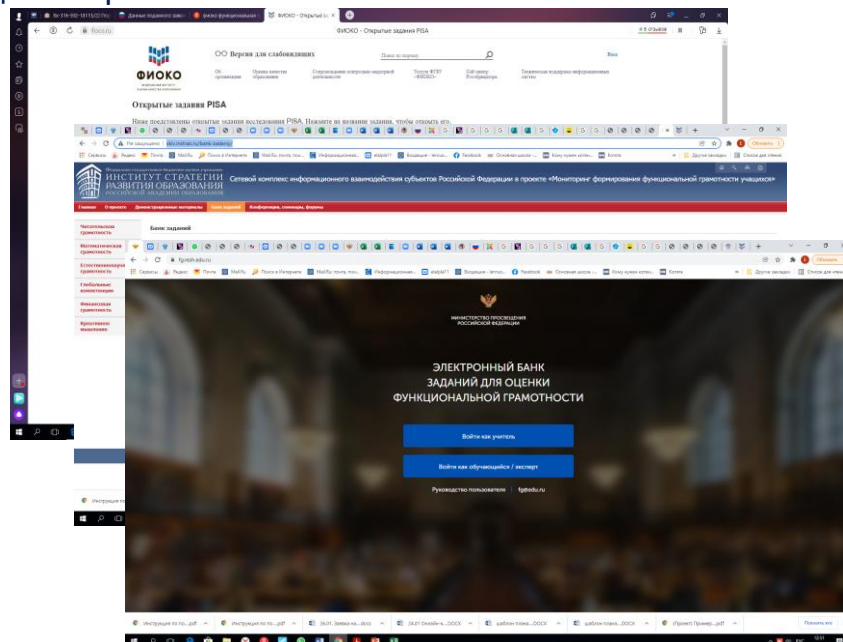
ФИОКО - Открытые задания PISA

ФИОКО

Версия для слабовидящих

Поиск по порталу

Вход

Об организации

Оценка качества образования

Сопровождение процедуры федерального мониторинга

Услуги ФГБУ «ФИОКО»

Call-центр Рособрнадзора

Техническая поддержка информационных систем

Открытые задания PISA

Ниже представлены открытые задания исследования PISA. Нажмите на название задания, чтобы открыть его.

Не защищено | skiv.instrao.ru/bank-zadaniy/

ИНСТИТУТ СТРАТЕГИИ РАЗВИТИЯ ОБРАЗОВАНИЯ РОССИЙСКОЙ АКАДЕМИИ ОБРАЗОВАНИЯ

Сетевой комплекс информационного взаимодействия субъектов Российской Федерации в проекте «Мониторинг формирования функциональной грамотности учащихся»

Главная | О проекте | Демонстрационные материалы | Банк заданий | Конференции, семинары, форумы

Банк заданий

Читательская грамотность

Математическая грамотность

Естественнонаучная грамотность

Глобальные компетенции

Финансовая грамотность

Креативное мышление

fg.resh.edu.ru

МИНИСТЕРСТВО ПРОСВЕЩЕНИЯ РОССИЙСКОЙ ФЕДЕРАЦИИ

ЭЛЕКТРОННЫЙ БАНК ЗАДАНИЙ ДЛЯ ОЦЕНКИ ФУНКЦИОНАЛЬНОЙ ГРАМОТНОСТИ

Войти как учитель

Войти как обучающийся / эксперт

Руководство пользователя | fg@edu.ru

Инструкция по по....pdf

Инструкция по по....pdf

26.01. Заявка на....docx

26.01 Онлайн-ф....DOCX

шаблон плана....DOCX

шаблон плана....DOCX

Проект Пример....pdf

Показать все